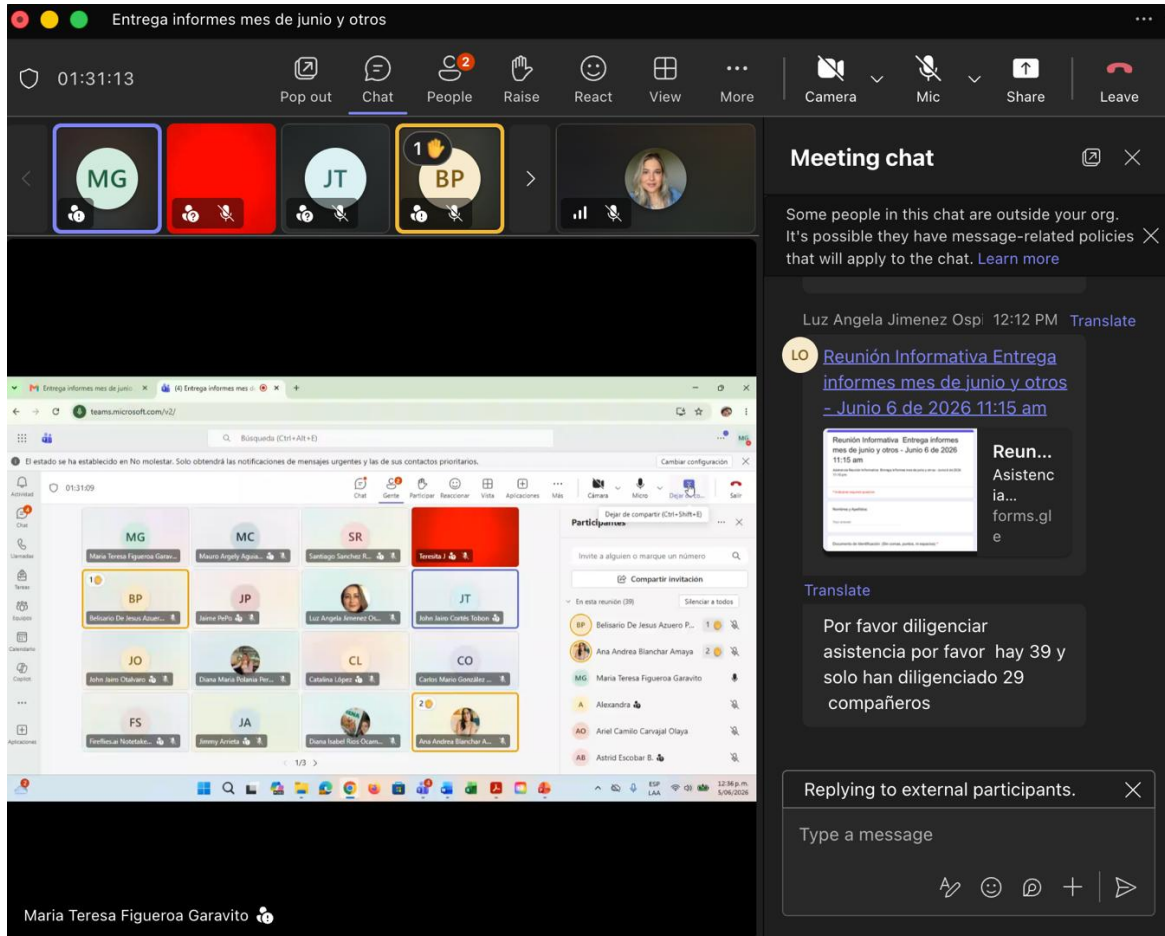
Entrega informes mes de junio y otros

01:31:13

Pop out
Chat
2
People
Raise
React
View
More
Camera
Mic
Share
Leave

MG
JT
1
BP

Meeting chat

Some people in this chat are outside your org. It's possible they have message-related policies that will apply to the chat. Learn more

Luz Angela Jimenez Ospi 12:12 PM Translate

LO
Reunión Informativa Entrega informes mes de junio y otros - Junio 6 de 2026 11:15 am

Reunión Informativa Entrega informes mes de junio y otros - Junio 6 de 2026 11:15 am

Reun... Asistencia... forms.gle

Translate

Por favor diligenciar asistencia por favor hay 39 y solo han diligenciado 29 compañeros

Replying to external participants.

Type a message

Entrega informes mes de junio
(4) Entrega informes mes de junio
teams.microsoft.com/v2/
Búsqueda (Ctrl+Alt+E)
El estado se ha establecido en No molestar. Solo obtendrá las notificaciones de mensajes urgentes y las de sus contactos prioritarios.
Cambiar configuración
01:31:09
Chat
Gente
Participar
Reaccionar
Vista
Aplicaciones
Más
Cámara
Micro
Dejar de co...
Salir
Dejar de compartir (Ctrl+Shift+E)
Actividad
Chat
Llamadas
Tareas
Equipos
Calendario
Copilot
Aplicaciones

MG Maria Teresa Figueroa Garav...
MC Mauro Argely Agua...
SR Santiago Sanchez R...
Teresita J
1 BP Belisario De Jesus Azuer...
JP Jaime PePo
Luz Angela Jimenez Os...
JT John Jairo Cortés Tobon
JO John Jairo Otalvaro
Diana Maria Polania Per...
CL Catalina López
CO Carlos Mario González ...
FS Fireflies.ai Notetake...
JA Jimmy Arrieta
Diana Isabel Ríos Ocam...
2 Ana Andrea Blanchar A...
1/3

Participantes
Invite a alguien o marque un número
Compartir invitación
En esta reunión (39)
Silenciar a todos
BP Belisario De Jesus Azuero P... 1
Ana Andrea Blanchar Amaya 2
MG Maria Teresa Figueroa Garavito
A Alexandra
AO Ariel Camilo Carvajal Olaya
AB Astrid Escobar B.

ESP LAA
12:36 p.m.
5/06/2026

Maria Teresa Figueroa Garavito